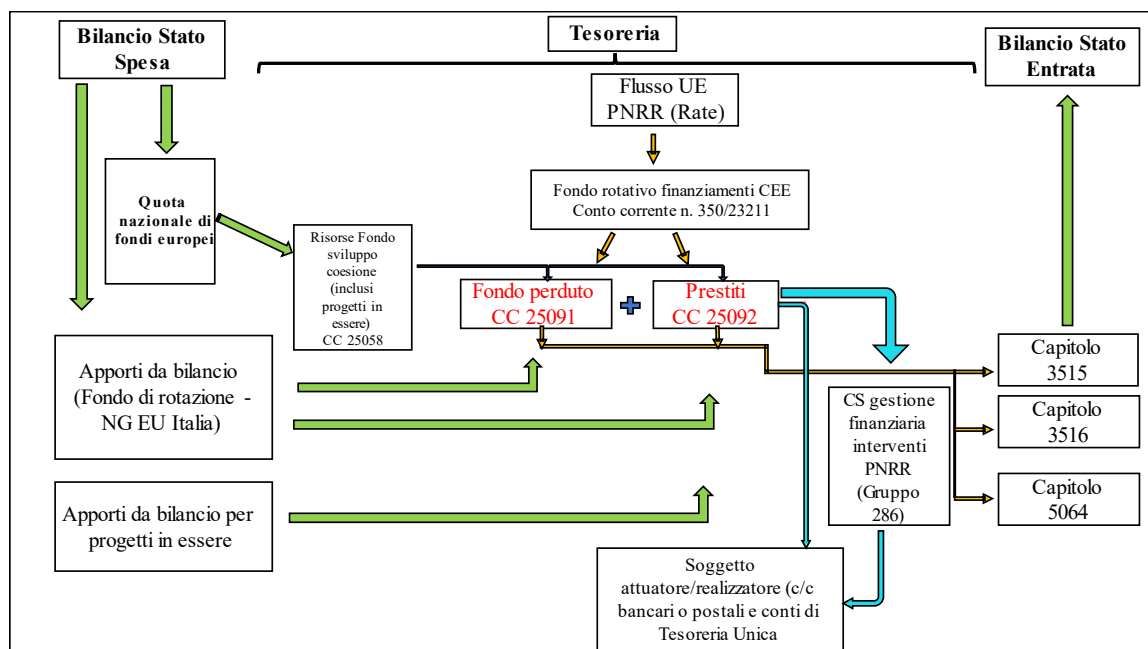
Bilancio Stato Spesa

Tesoreria

Bilancio Stato Entrata

Flusso UE PNRR (Rate)

Quota nazionale di fondi europei

Fondo rotativo finanziamenti CEE Conto corrente n. 350/23211

Risorse Fondo sviluppo coesione (inclusi progetti in essere) CC 25058

Fondo perduto CC 25091

+

Prestiti CC 25092

Apporti da bilancio (Fondo di rotazione - NG EU Italia)

Capitolo 3515

CS gestione finanziaria interventi PNRR (Gruppo 286)

Capitolo 3516

Capitolo 5064

Apporti da bilancio per progetti in essere

Soggetto attuatore/realizzatore (c/c bancari o postali e conti di Tesoreria Unica